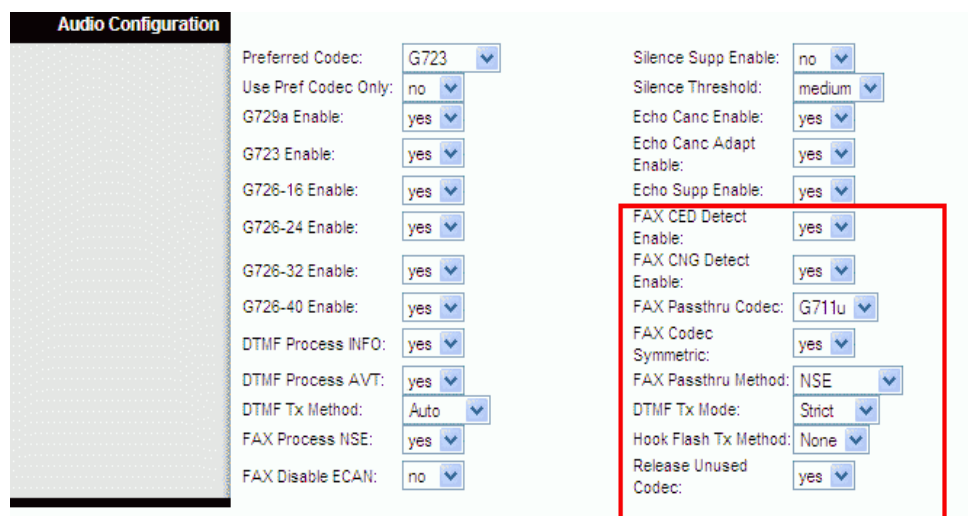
Audio Configuration

Preferred Codec: G723
Use Pref Codec Only: no
G729a Enable: yes
G723 Enable: yes
G726-16 Enable: yes
G726-24 Enable: yes
G726-32 Enable: yes
G726-40 Enable: yes
DTMF Process INFO: yes
DTMF Process AVT: yes
DTMF Tx Method: Auto
FAX Process NSE: yes
FAX Disable ECAN: no

Silence Supp Enable: no
Silence Threshold: medium
Echo Canc Enable: yes
Echo Canc Adapt Enable: yes
Echo Supp Enable: yes
FAX CED Detect Enable: yes
FAX CNG Detect Enable: yes
FAX Passthru Codec: G711u
FAX Codec Symmetric: yes
FAX Passthru Method: NSE
DTMF Tx Mode: Strict
Hook Flash Tx Method: None
Release Unused Codec: yes